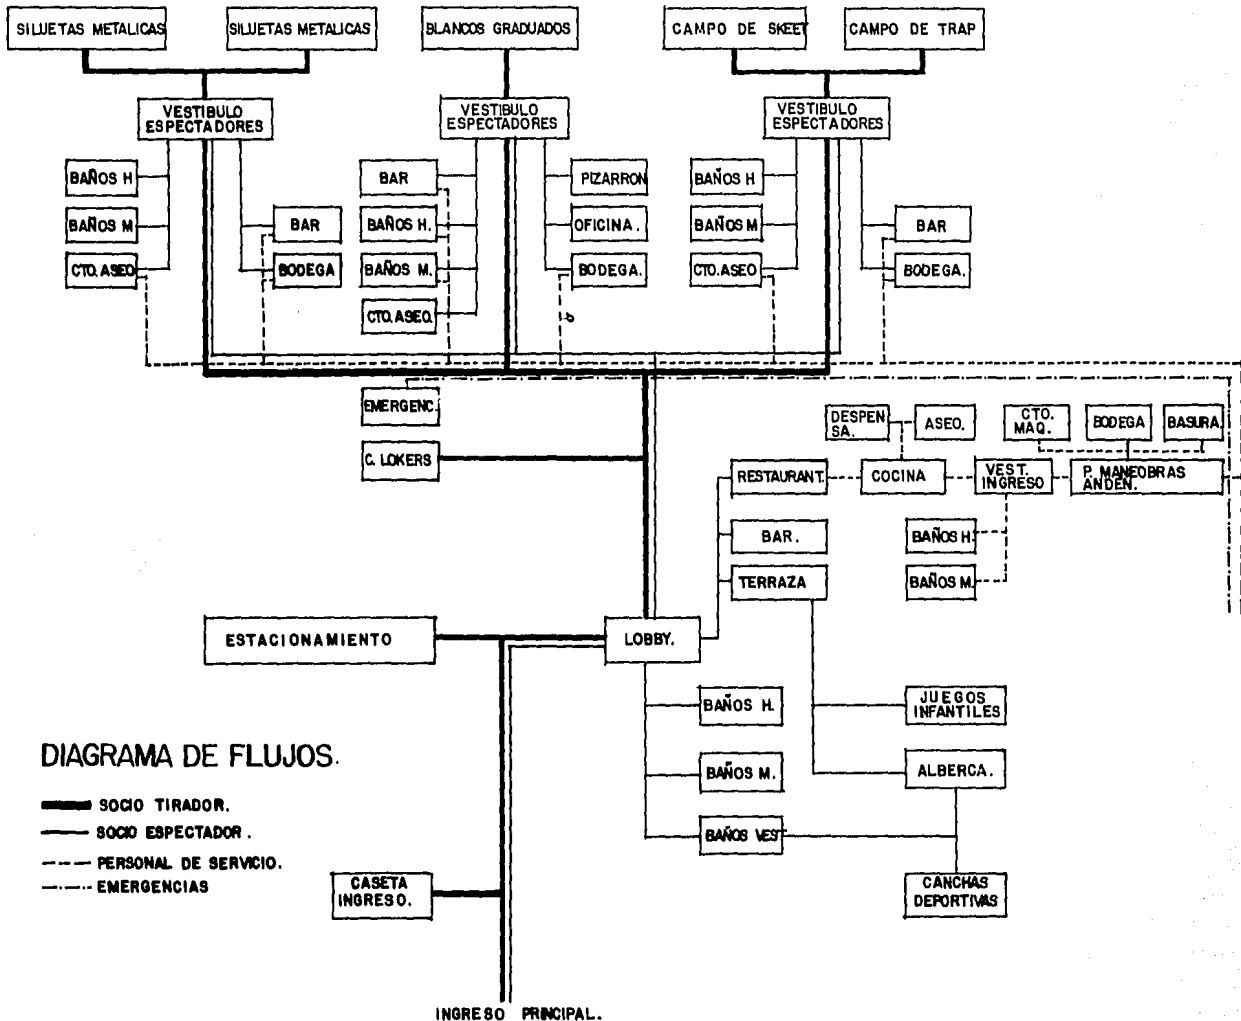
SILUETAS METALICAS

SILUETAS METALICAS

BLANCOS GRADUADOS

CAMPO DE SKEET

CAMPO DE TRAP

VESTIBULO ESPECTADORES

VESTIBULO ESPECTADORES

VESTIBULO ESPECTADORES

BAÑOS H

BAÑOS M

CTO. ASEO

BAR

BODEGA

BAR

BAÑOS H.

BAÑOS M.

CTO. ASEO.

PIZARRON

OFICINA.

BODEGA.

BAÑOS H

BAÑOS M

CTO. ASEO

BAR

BODEGA.

EMERGENC.

C. LOKERS

DESPENSA.

ASEO.

CTO. MAQ.

BODEGA

BASURA.

RESTAURANT.

COCINA

VEST. INGRESO

P. MANEOBRAS ANDEN.

BAR.

BAÑOS H.

TERRAZA

BAÑOS M.

ESTACIONAMIENTO

LOBBY.

BAÑOS H.

JUEGOS INFANTILES

DIAGRAMA DE FLUJOS.

BAÑOS M.

ALBERCA.

SOCIO TIRADOR.

SOCIO ESPECTADOR .

BAÑOS VEST

PERSONAL DE SERVICIO.

EMERGENCIAS

CASETA INGRESO.

CANCHAS DEPORTIVAS

INGRESO PRINCIPAL.